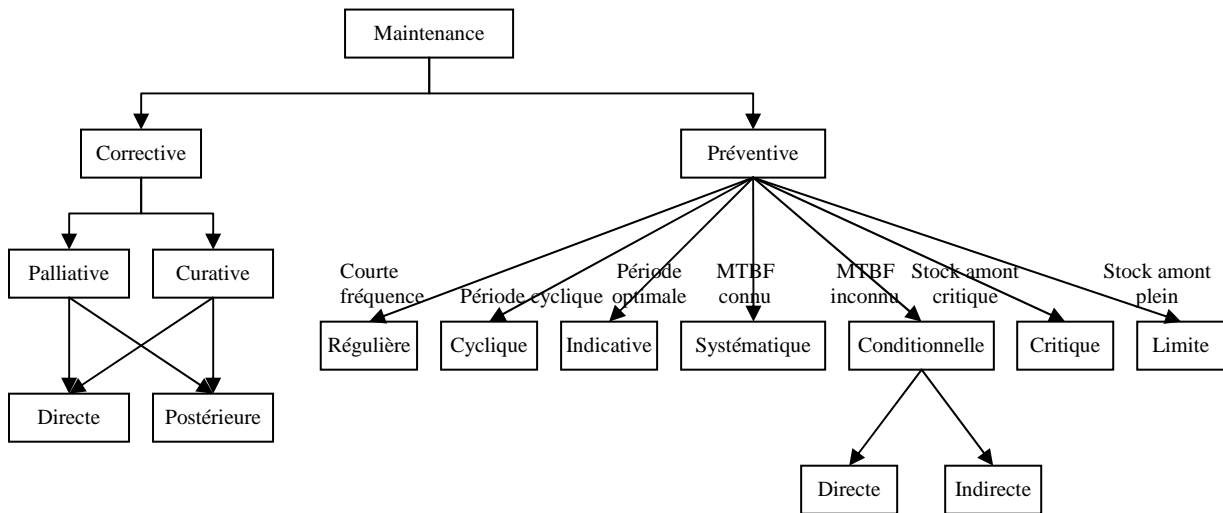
Maintenance

Corrective

Préventive

Palliative

Curative

Directe

Postérieure

Courte fréquence

Période cyclique

Période optimale

MTBF connu

MTBF inconnu

Stock amont critique

Stock amont plein

Régulière

Cyclique

Indicative

Systématique

Conditionnelle

Critique

Limite

Directe

Indirecte